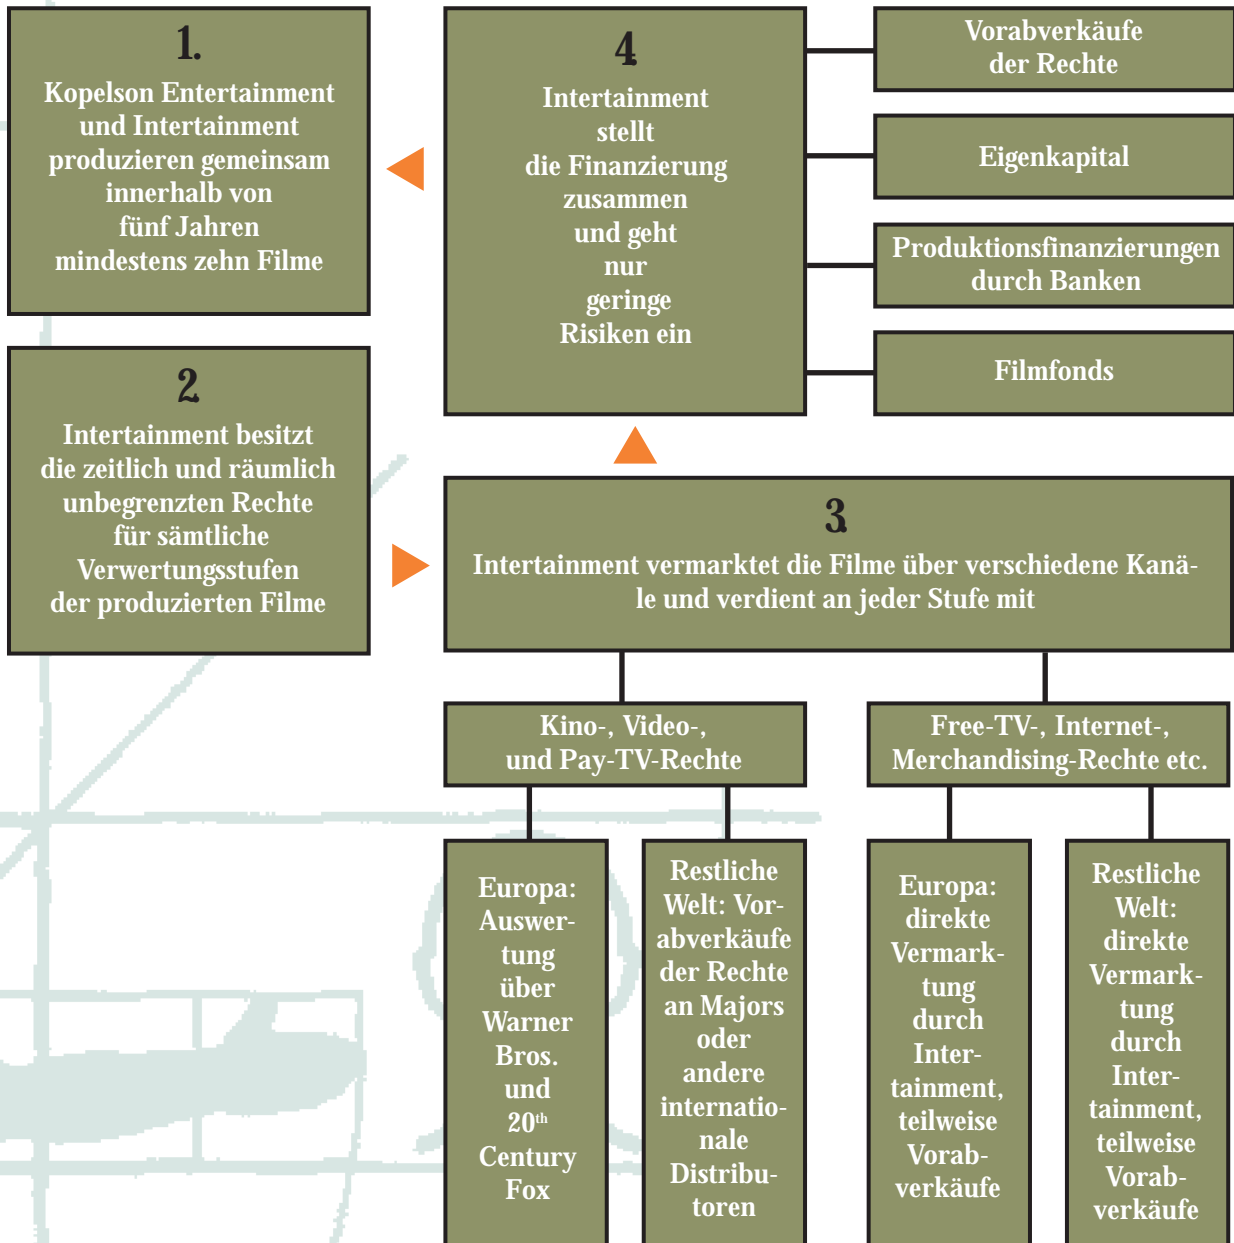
1.
Kopelson Entertainment und Intertainment produzieren gemeinsam innerhalb von fünf Jahren mindestens zehn Filme

4
Intertainment stellt die Finanzierung zusammen und geht nur geringe Risiken ein

Vorabverkäufe der Rechte

Eigenkapital

Produktionsfinanzierungen durch Banken

Filmfonds

2
Intertainment besitzt die zeitlich und räumlich unbegrenzten Rechte für sämtliche Verwertungsstufen der produzierten Filme

3
Intertainment vermarktet die Filme über verschiedene Kanäle und verdient an jeder Stufe mit

Kino-, Video-, und Pay-TV-Rechte

Free-TV-, Internet-, Merchandising-Rechte etc.

Europa: Auswertung über Warner Bros. und 20$^{th}$ Century Fox

Restliche Welt: Vorabverkäufe der Rechte an Majors oder andere internationale Distributoren

Europa: direkte Vermarktung durch Intertainment, teilweise Vorabverkäufe

Restliche Welt: direkte Vermarktung durch Intertainment, teilweise Vorabverkäufe